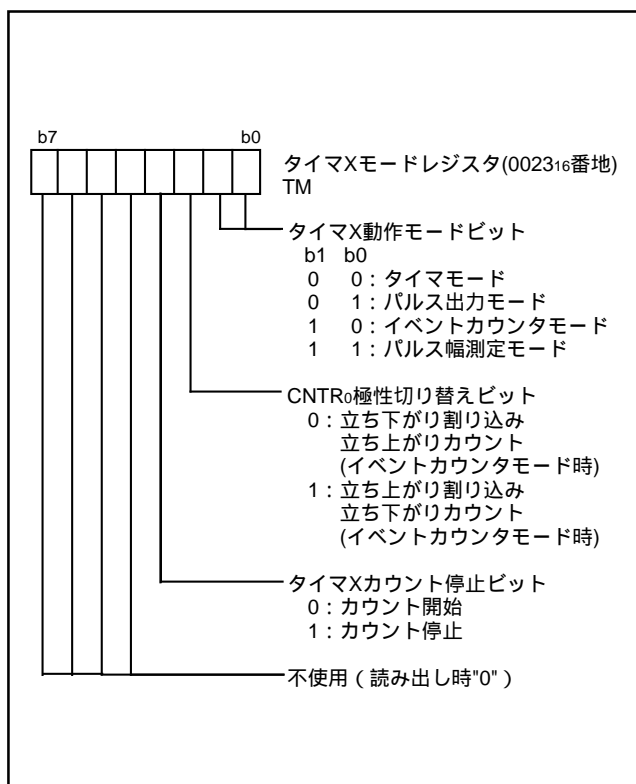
b7 b0

タイマXモードレジスタ(0023$_{16}$番地)
TM

タイマX動作モードビット
b1 b0
0 0：タイマモード
0 1：パルス出力モード
1 0：イベントカウンタモード
1 1：パルス幅測定モード

CNTR$_0$極性切り替えビット
0：立ち下がり割り込み
立ち上がりカウント
(イベントカウンタモード時)
1：立ち上がり割り込み
立ち下がりカウント
(イベントカウンタモード時)

タイマXカウント停止ビット
0：カウント開始
1：カウント停止

不使用（読み出し時"0"）